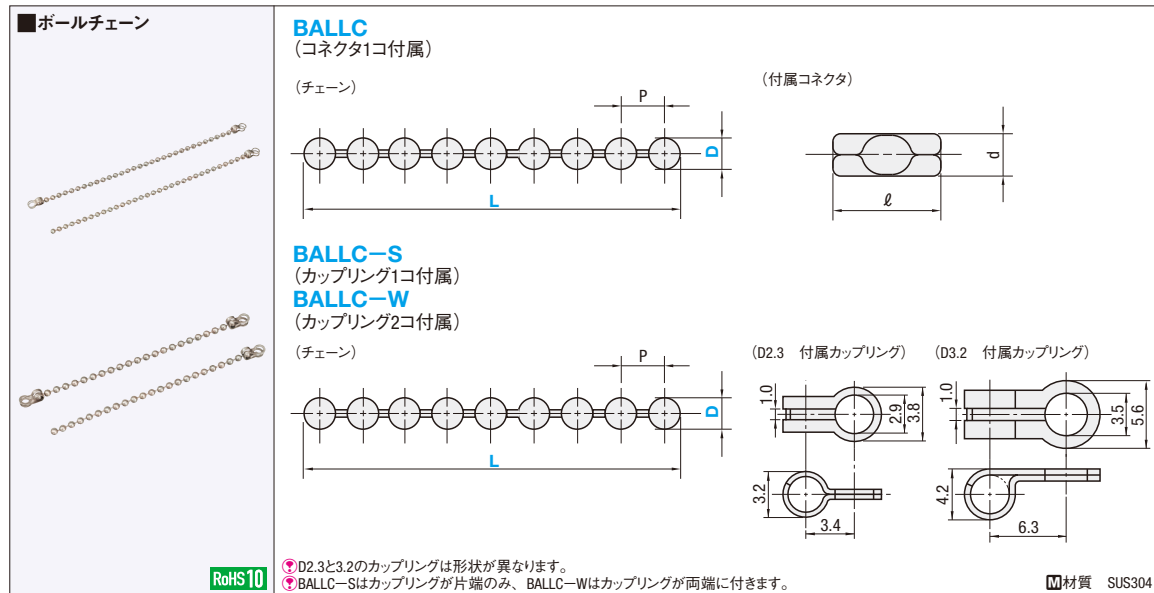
■ボールチェーン

RoHS10

BALLC
(コネクタ1コ付属)

(チェーン)

P
D
L

(付属コネクタ)

d
ℓ

BALLC−S
(カップリング1コ付属)
BALLC−W
(カップリング2コ付属)

(チェーン)

P
D
L

(D2.3 付属カップリング)

1.0
2.9
3.8
3.2
3.4

(D3.2 付属カップリング)

1.0
3.5
5.6
4.2
6.3

D2.3と3.2のカップリングは形状が異なります。
BALLC−Sはカップリングが片端のみ、BALLC−Wはカップリングが両端に付きます。

M材質 SUS304